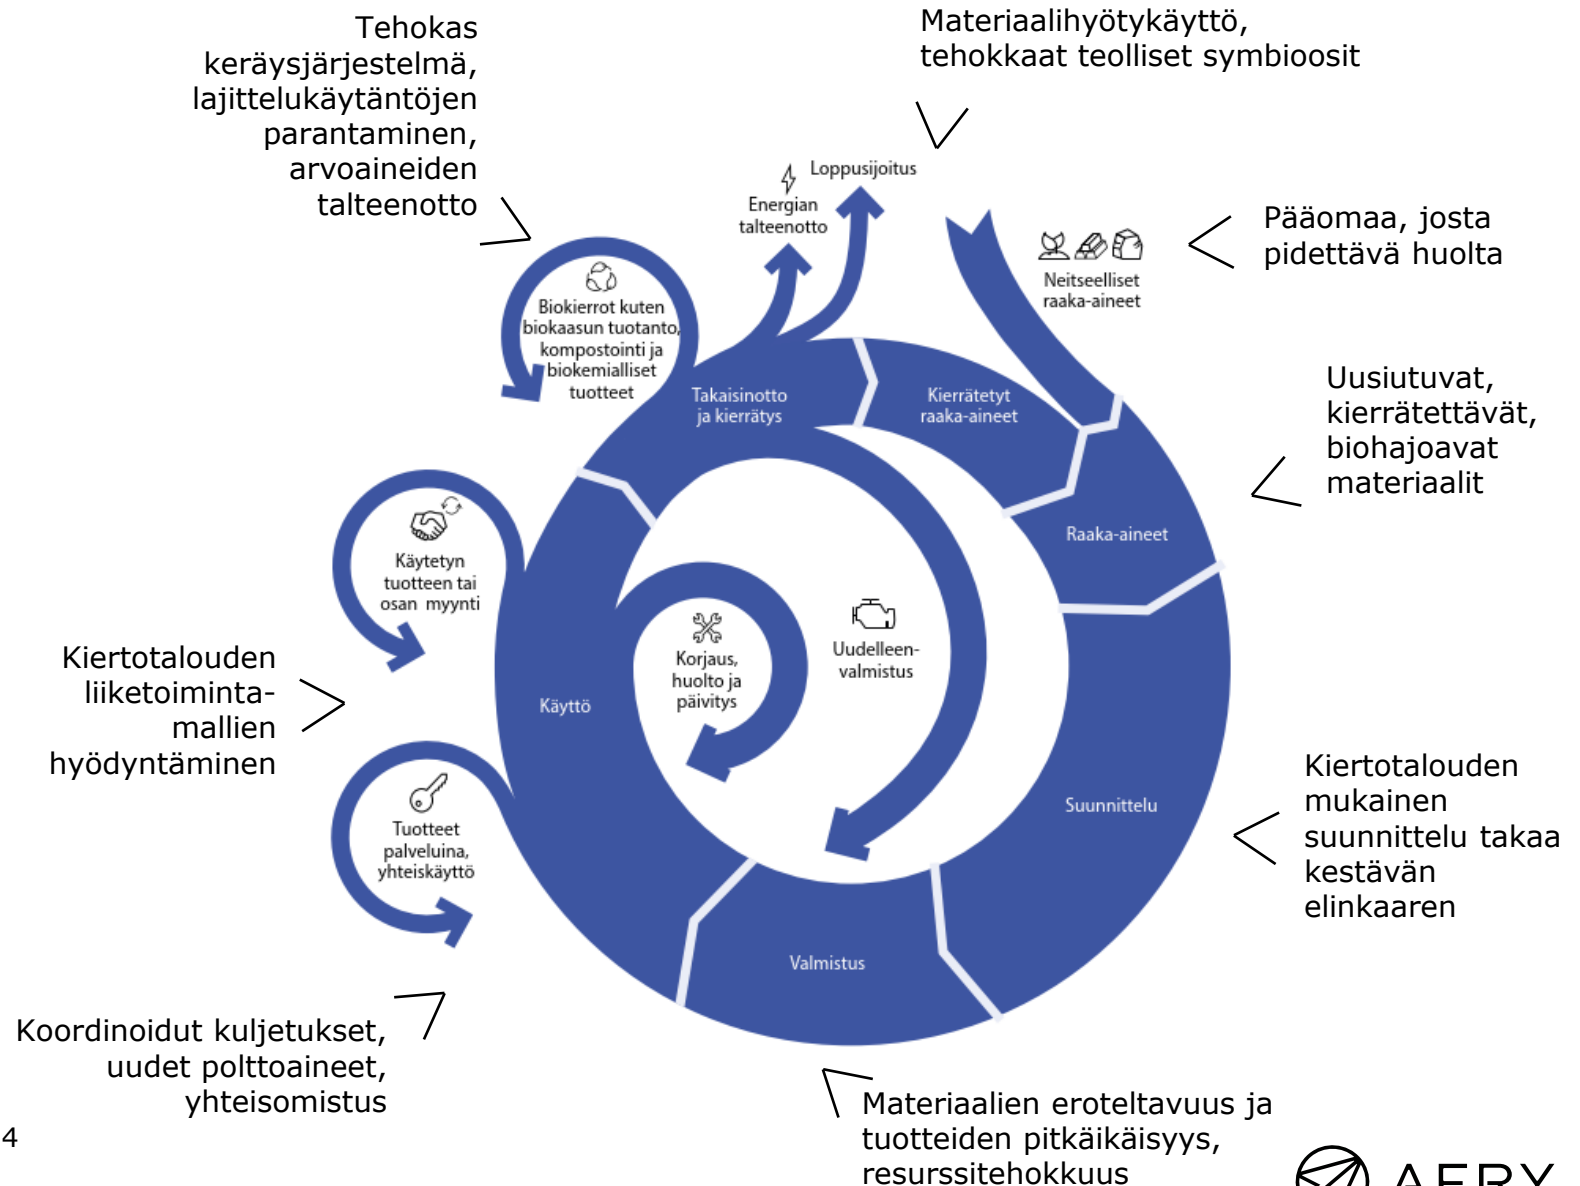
Tehokas keräysjärjestelmä, lajittelukäytäntöjen parantaminen, arvoaineiden talteenotto

Materiaalihyötykäyttö, tehokkaat teolliset symbioosit

Loppusijoitus

Energian talteenotto

Neitseelliset raaka-aineet

Pääomaa, josta pidettävä huolta

Biokierrot kuten biokaasun tuotanto, kompostointi ja biokemialliset tuotteet

Takaisinotto ja kierrätys

Kierrätetyt raaka-aineet

Uusiutuvat, kierrätettävät, biohajoavat materiaalit

Raaka-aineet

Käytetyn tuotteen tai osan myynti

Korjaus, huolto ja päivitys

Uudelleen-valmistus

Kiertotalouden liiketoiminta-mallien hyödyntäminen

Käyttö

Suunnittelu

Kiertotalouden mukainen suunnittelu takaa kestävän elinkaaren

Tuotteet palveluina, yhteiskäyttö

Valmistus

Koordinoidut kuljetukset, uudet polttoaineet, yhteisomistus

4

Materiaalien eroteltavuus ja tuotteiden pitkäikäisyys, resurssitehokkuus

AFRY